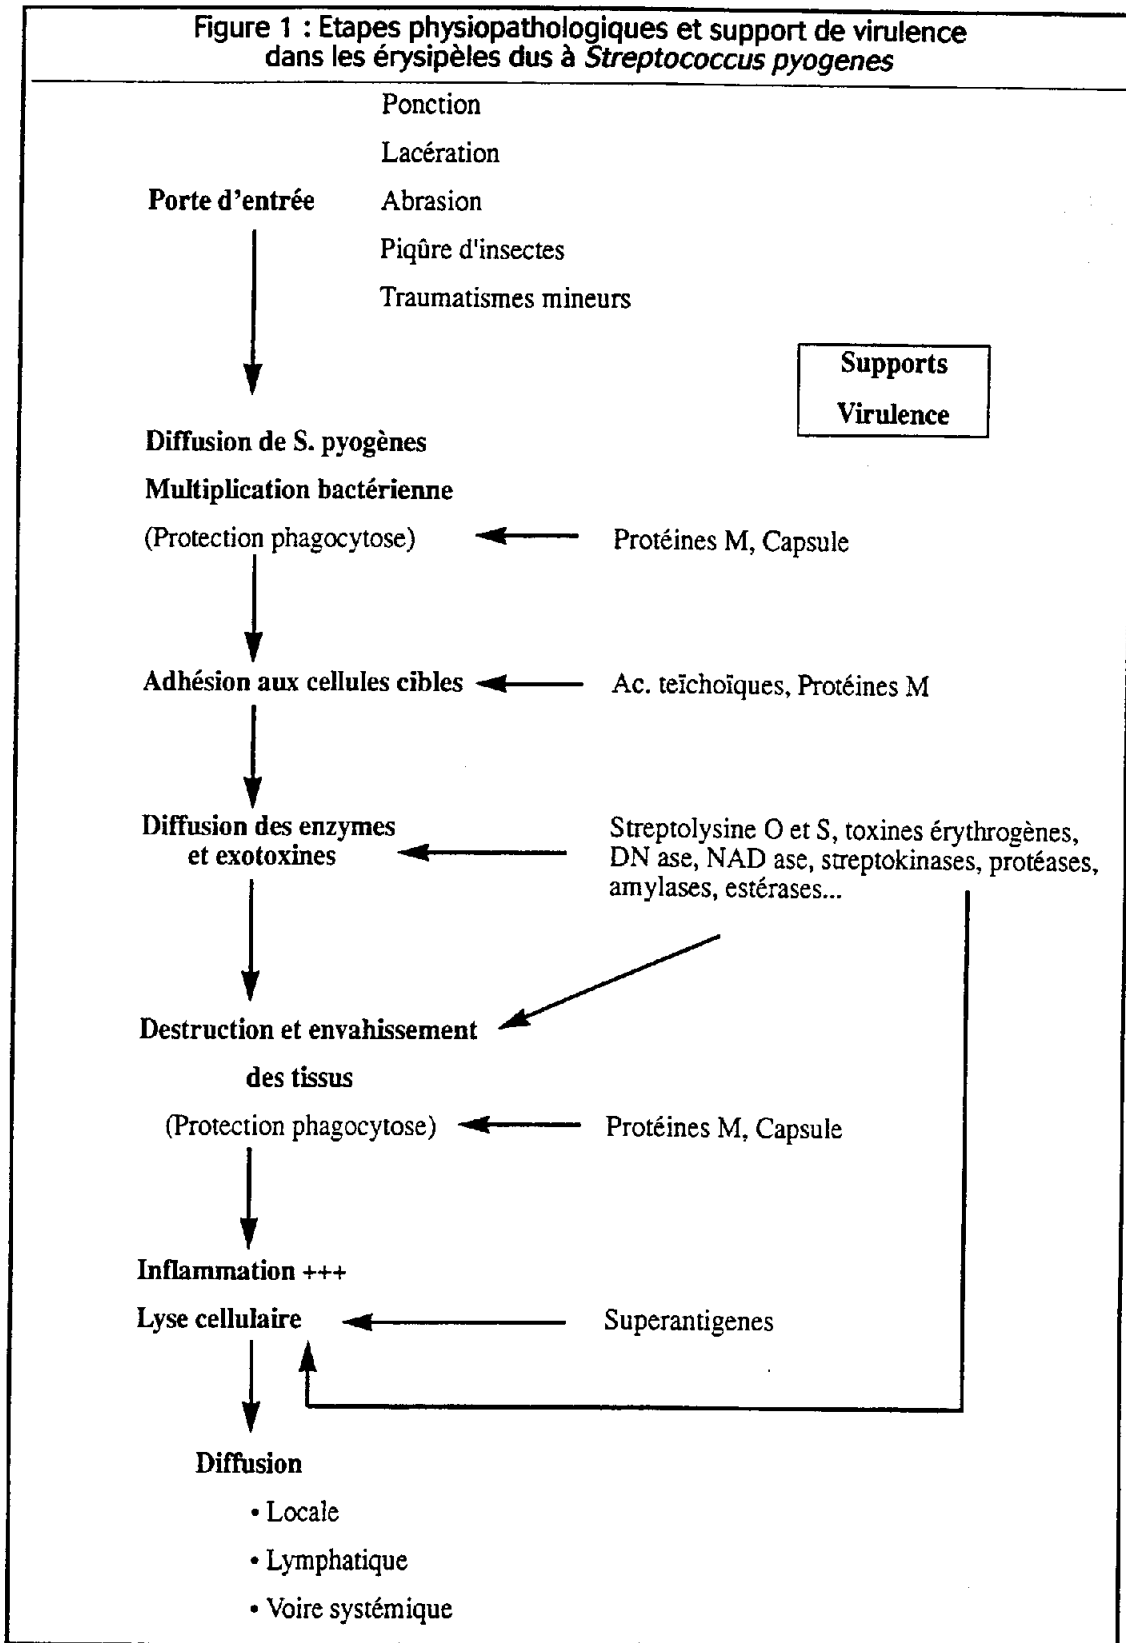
Figure 1 : Etapes physiopathologiques et support de virulence dans les érysipèles dus à *Streptococcus pyogenes*

Porte d'entrée

Ponction
Lacération
Abrasion
Piqûre d'insectes
Traumatismes mineurs

Supports
Virulence

Diffusion de S. pyogènes
Multiplication bactérienne
(Protection phagocytose)

Protéines M, Capsule

Adhésion aux cellules cibles

Ac. teïchoïques, Protéines M

Diffusion des enzymes et exotoxines

Streptolysine O et S, toxines érythrogènes, DN ase, NAD ase, streptokinases, protéases, amylases, estérases...

Destruction et envahissement des tissus
(Protection phagocytose)

Protéines M, Capsule

Inflammation +++
Lyse cellulaire

Superantigenes

Diffusion
• Locale
• Lymphatique
• Voire systémique